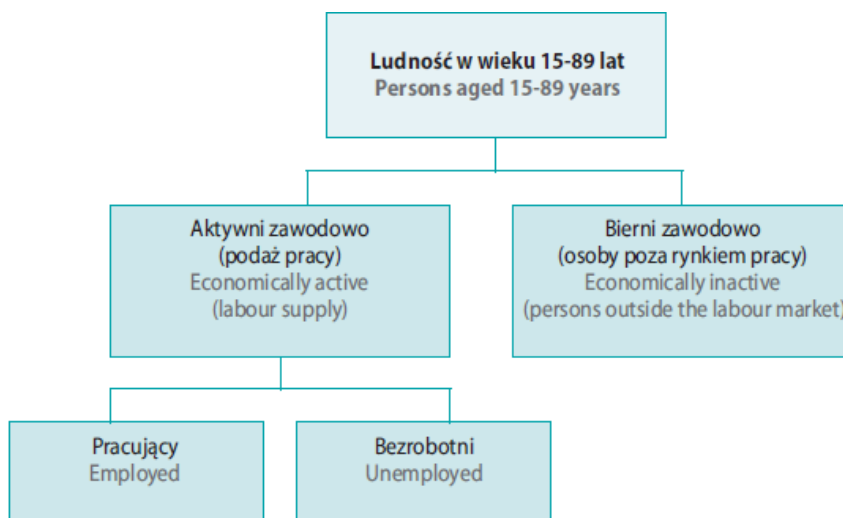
Ludność w wieku 15-89 lat
Persons aged 15-89 years

Aktywni zawodowo
(podaż pracy)
Economically active
(labour supply)

Bierni zawodowo
(osoby poza rynkiem pracy)
Economically inactive
(persons outside the labour market)

Pracujący
Employed

Bezrobotni
Unemployed